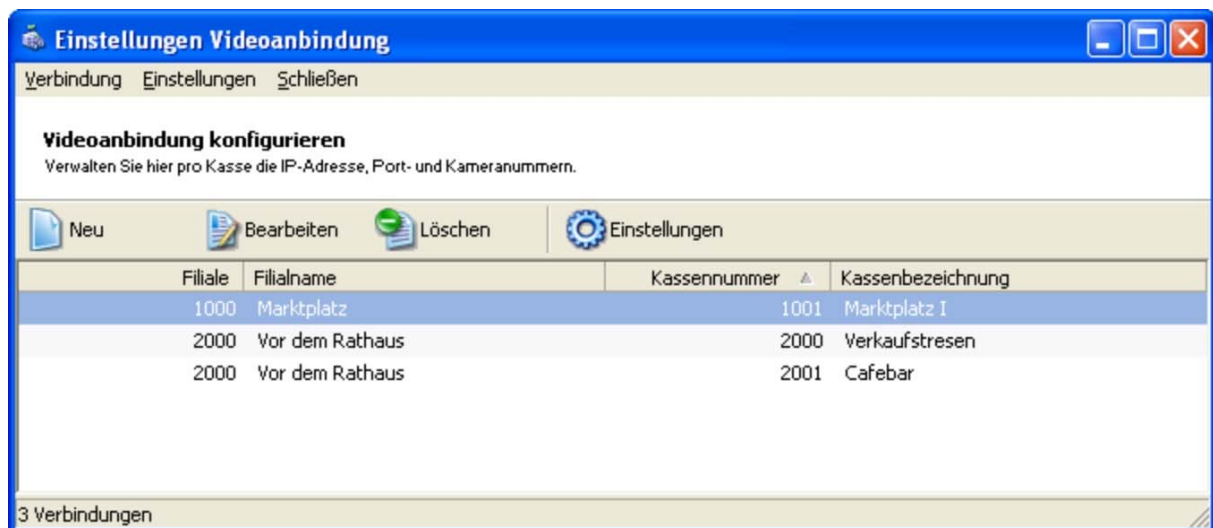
Einstellungen Videoanbindung

Verbindung Einstellungen Schließen

Videoanbindung konfigurieren
Verwalten Sie hier pro Kasse die IP-Adresse, Port- und Kameranummern.

Neu Bearbeiten Löschen Einstellungen

| Filiale | Filialname | Kassennummer | Kassenbezeichnung |
|---|---|---|---|
| 1000 | Marktplatz | 1001 | Marktplatz I |
| 2000 | Vor dem Rathaus | 2000 | Verkaufstresen |
| 2000 | Vor dem Rathaus | 2001 | Cafebar |

3 Verbindungen